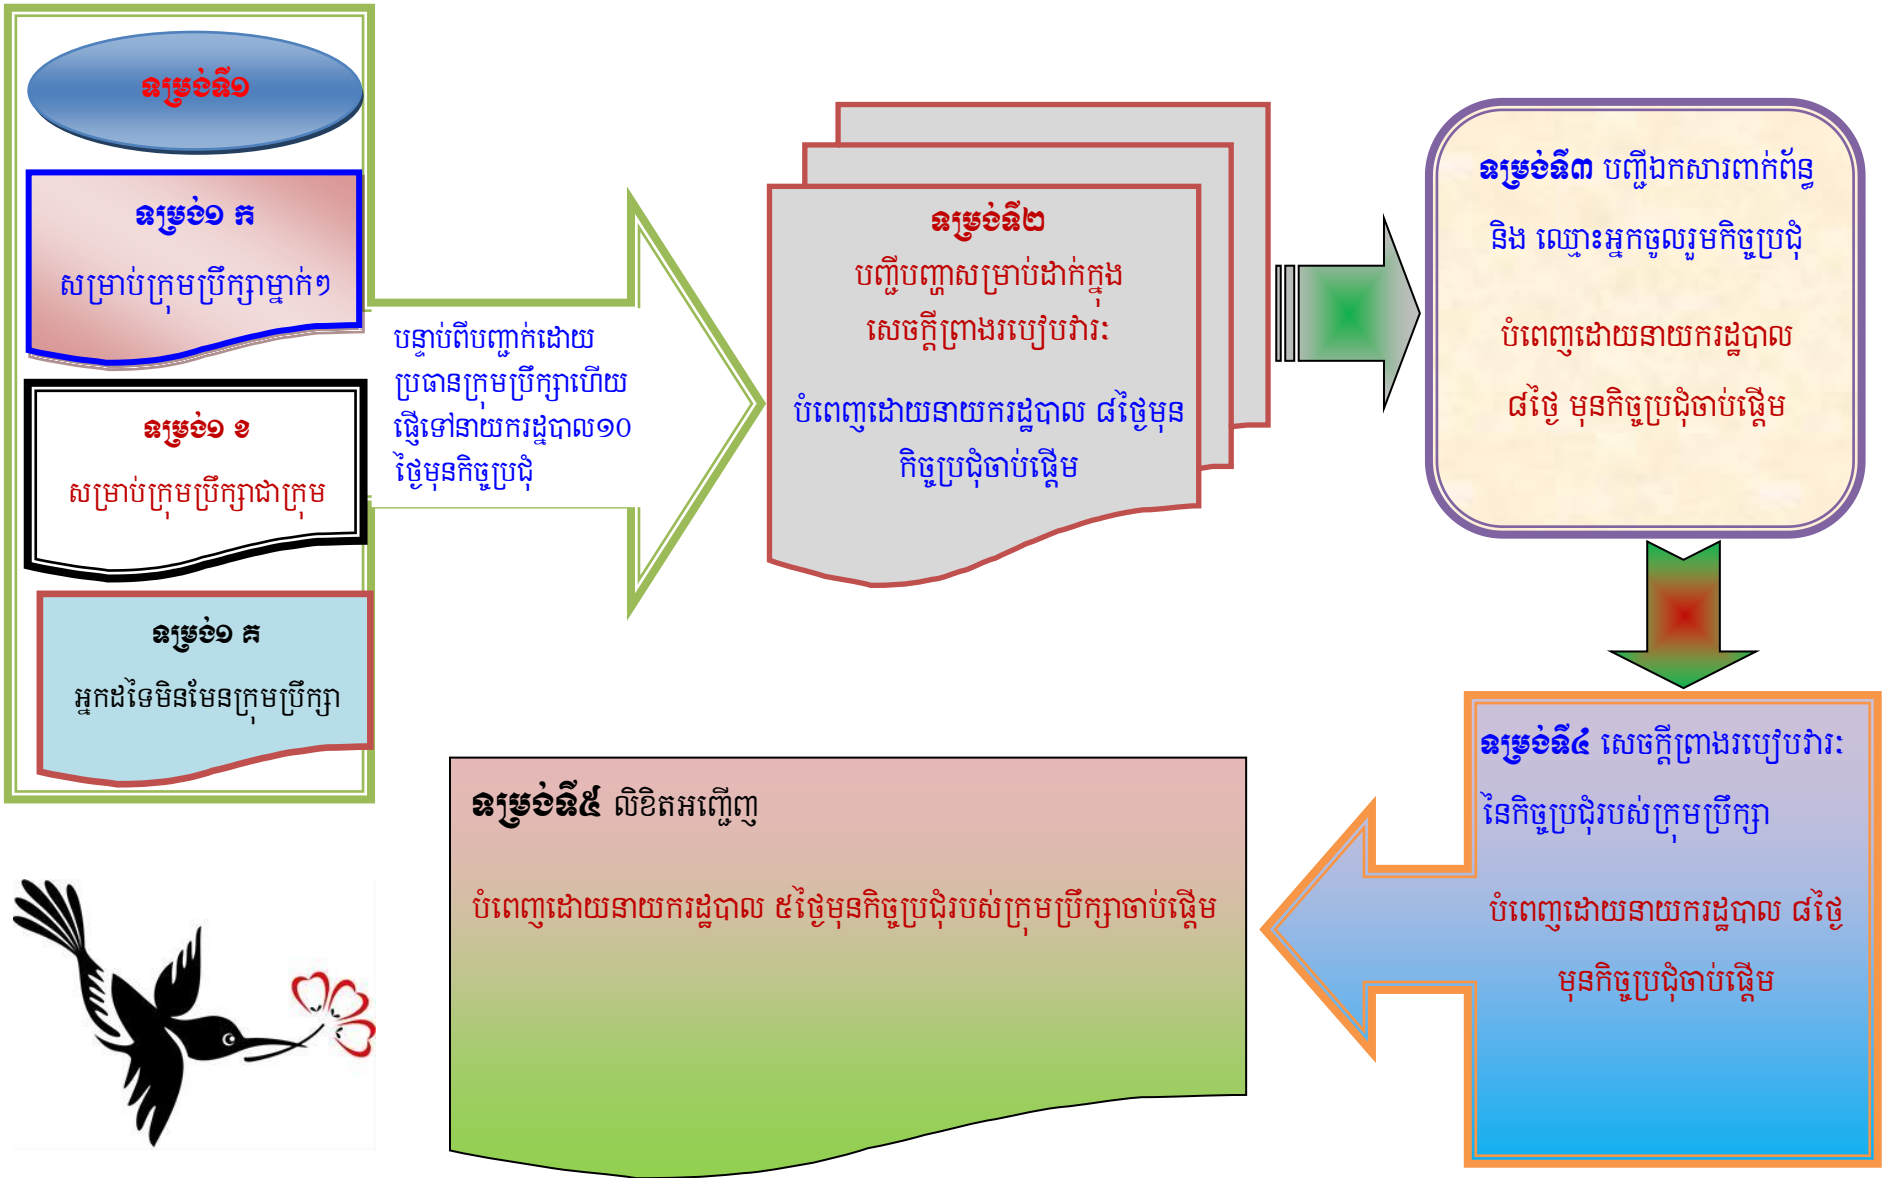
ទម្រង់ទី១

ទម្រង់១ ក

សម្រាប់ក្រុមប្រឹក្សាម្នាក់ៗ

ទម្រង់១ ខ

សម្រាប់ក្រុមប្រឹក្សាជាក្រុម

ទម្រង់១ គ

អ្នកដទៃមិនមែនក្រុមប្រឹក្សា

បន្ទាប់ពីបញ្ជាក់ដោយប្រធានក្រុមប្រឹក្សាហើយ ផ្ញើទៅនាយករដ្ឋបាល១០ថ្ងៃមុនកិច្ចប្រជុំ

ទម្រង់ទី២

បញ្ជីបញ្ហាសម្រាប់ដាក់ក្នុងសេចក្តីព្រាងរបៀបវារៈ

បំពេញដោយនាយករដ្ឋបាល ៨ថ្ងៃមុនកិច្ចប្រជុំចាប់ផ្តើម

ទម្រង់ទី៣ បញ្ជីឯកសារពាក់ព័ន្ធ និង ឈ្មោះអ្នកចូលរួមកិច្ចប្រជុំ

បំពេញដោយនាយករដ្ឋបាល ៨ថ្ងៃ មុនកិច្ចប្រជុំចាប់ផ្តើម

ទម្រង់ទី៤ សេចក្តីព្រាងរបៀបវារៈនៃកិច្ចប្រជុំរបស់ក្រុមប្រឹក្សា

បំពេញដោយនាយករដ្ឋបាល ៨ថ្ងៃមុនកិច្ចប្រជុំចាប់ផ្តើម

ទម្រង់ទី៥ លិខិតអញ្ជើញ

បំពេញដោយនាយករដ្ឋបាល ៥ថ្ងៃមុនកិច្ចប្រជុំរបស់ក្រុមប្រឹក្សាចាប់ផ្តើម